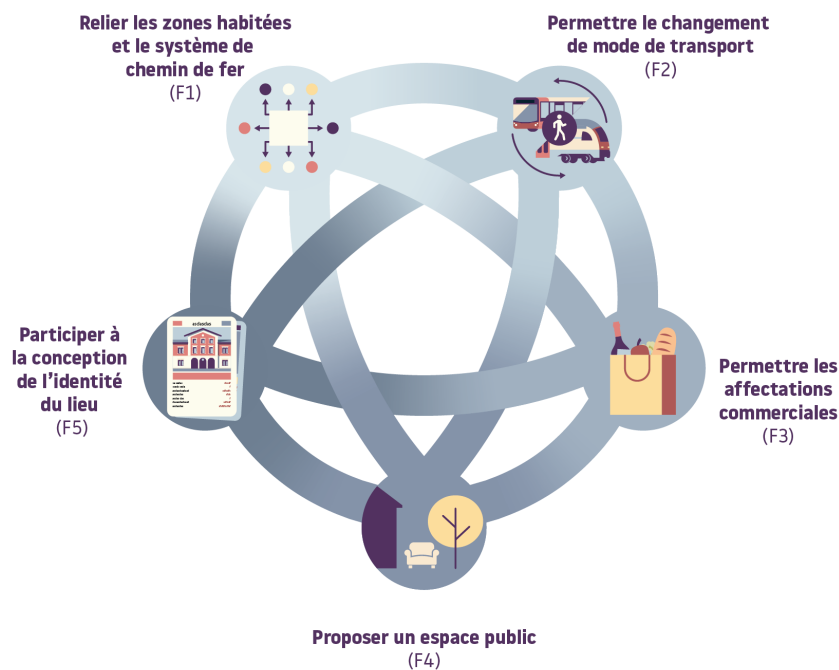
Relier les zones habitées et le système de chemin de fer
(F1)

Permettre le changement de mode de transport
(F2)

Participer à la conception de l'identité du lieu
(F5)

Permettre les affectations commerciales
(F3)

Proposer un espace public
(F4)